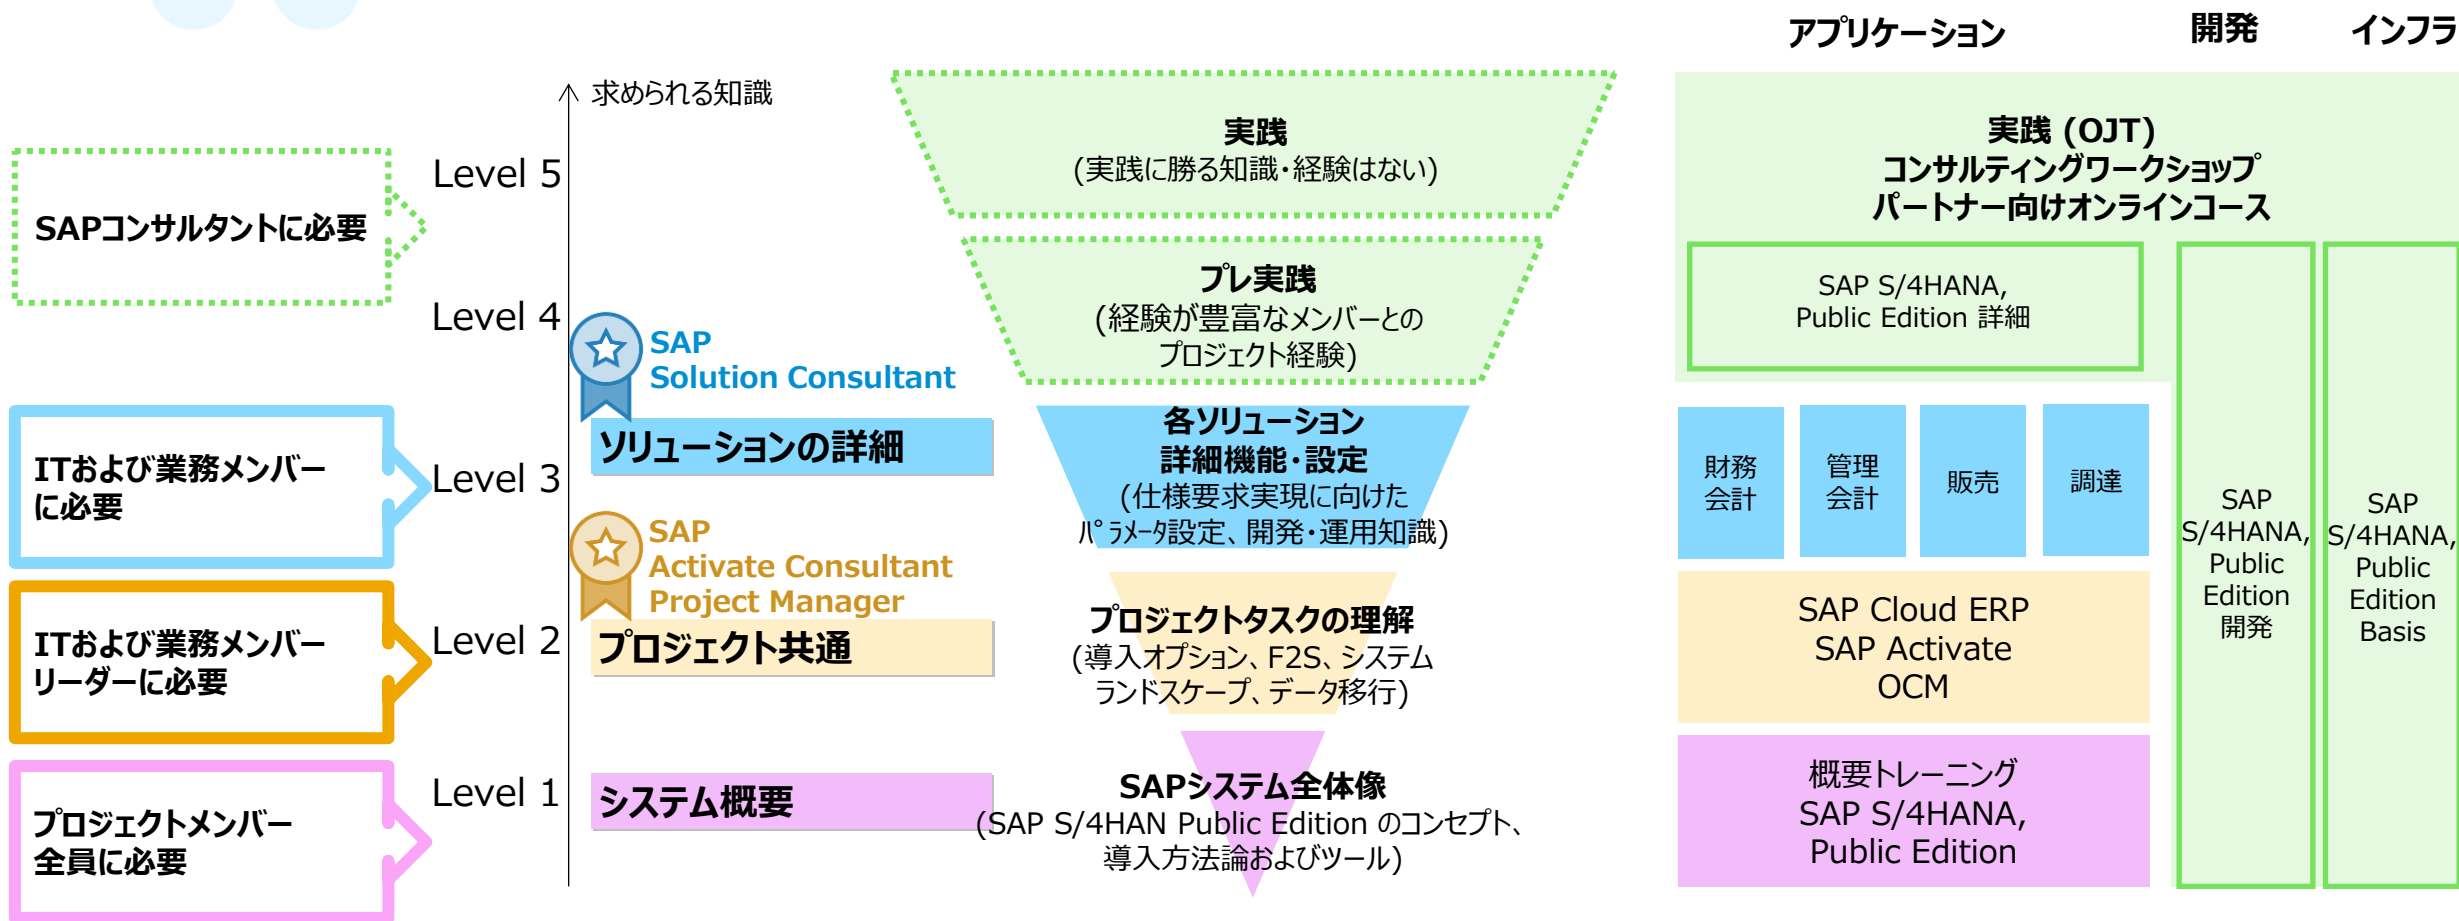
アプリケーション

開発

インフラ

求められる知識

SAPコンサルタントに必要

Level 5

Level 4

ITおよび業務メンバーに必要

Level 3

ITおよび業務メンバーリーダーに必要

Level 2

プロジェクトメンバー全員に必要

Level 1

SAP Solution Consultant

ソリューションの詳細

SAP Activate Consultant Project Manager

プロジェクト共通

システム概要

実践
(実践に勝る知識・経験はない)

プレ実践
(経験が豊富なメンバーとのプロジェクト経験)

各ソリューション
詳細機能・設定
(仕様要求実現に向けたパラメータ設定、開発・運用知識)

プロジェクトタスクの理解
(導入オプション、F2S、システムランドスケープ、データ移行)

SAPシステム全体像
(SAP S/4HAN Public Edition のコンセプト、導入方法論およびツール)

実践 (OJT)
コンサルティングワークショップ
パートナー向けオンラインコース

SAP S/4HANA, Public Edition 詳細

財務会計

管理会計

販売

調達

SAP Cloud ERP
SAP Activate
OCM

概要トレーニング
SAP S/4HANA, Public Edition

SAP S/4HANA, Public Edition 開発

SAP S/4HANA, Public Edition Basis